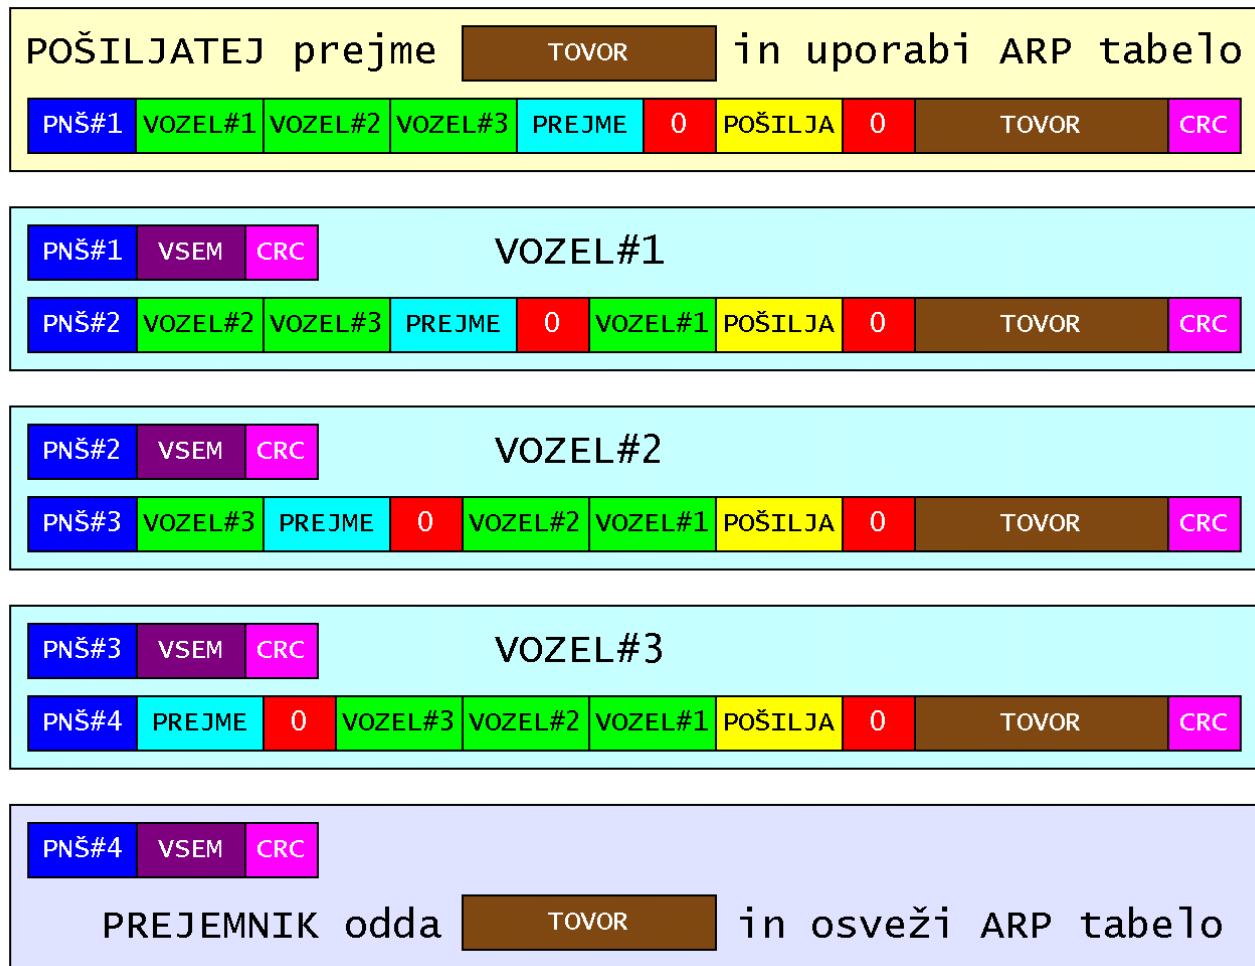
POŠILJATEJ prejme TOVOR in uporabi ARP tabelo

| PNŠ#1 | VOZEL#1 | VOZEL#2 | VOZEL#3 | PREJME | 0 | POŠILJA | 0 | TOVOR | CRC |
|---|---|---|---|---|---|---|---|---|---|

| PNŠ#1 | VSEM | CRC |
|---|---|---|

VOZEL#1

| PNŠ#2 | VOZEL#2 | VOZEL#3 | PREJME | 0 | VOZEL#1 | POŠILJA | 0 | TOVOR | CRC |
|---|---|---|---|---|---|---|---|---|---|

| PNŠ#2 | VSEM | CRC |
|---|---|---|

VOZEL#2

| PNŠ#3 | VOZEL#3 | PREJME | 0 | VOZEL#2 | VOZEL#1 | POŠILJA | 0 | TOVOR | CRC |
|---|---|---|---|---|---|---|---|---|---|

| PNŠ#3 | VSEM | CRC |
|---|---|---|

VOZEL#3

| PNŠ#4 | PREJME | 0 | VOZEL#3 | VOZEL#2 | VOZEL#1 | POŠILJA | 0 | TOVOR | CRC |
|---|---|---|---|---|---|---|---|---|---|

| PNŠ#4 | VSEM | CRC |
|---|---|---|

PREJEMNIK odda TOVOR in osveži ARP tabelo